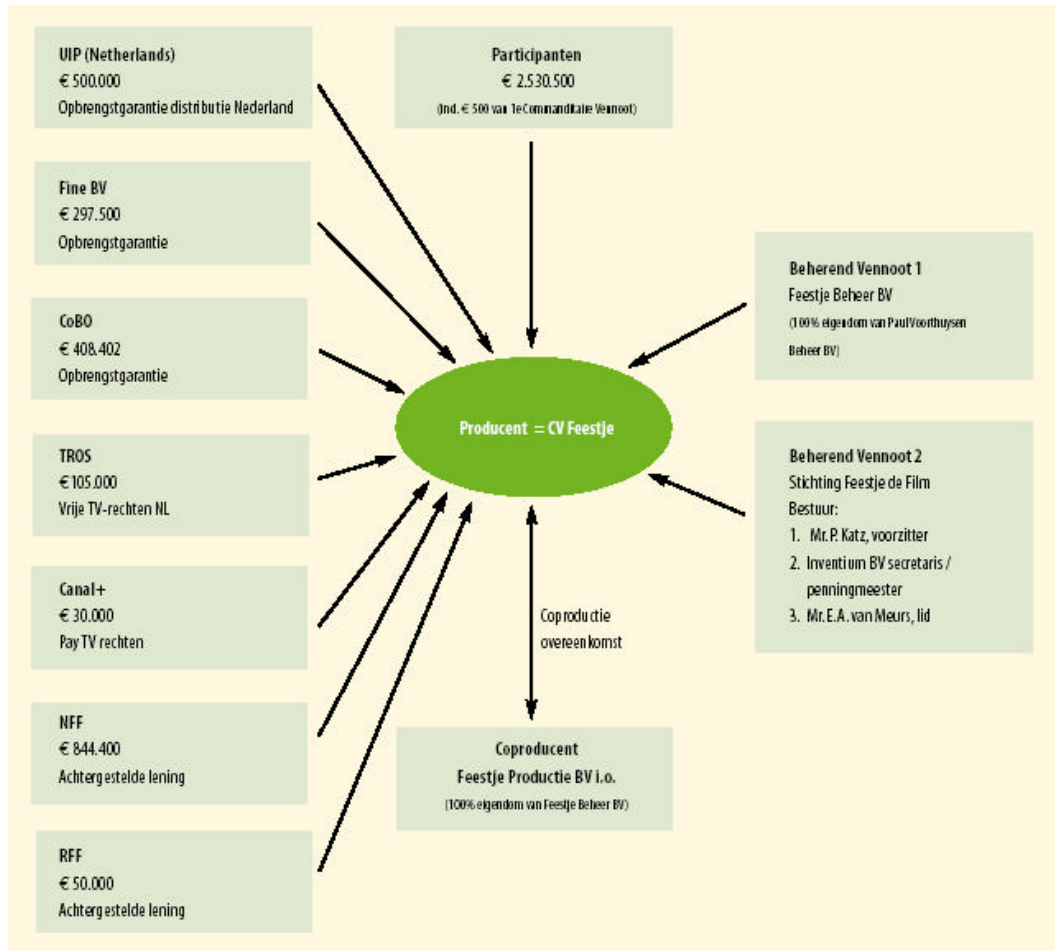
UIP (Netherlands)
€ 500.000
Opbrengstgarantie distributie Nederland

Participanten
€ 2.530.500
(incl. € 500 van 1e Commanditaire Vennoot)

Fine BV
€ 297.500
Opbrengstgarantie

Beherend Vennoot 1
Feestje Beheer BV
(100% eigendom van Paul Voorthuysen Beheer BV)

CoBO
€ 408.402
Opbrengstgarantie

Producent = CV Feestje

TROS
€ 105.000
Vrije TV-rechten NL

Beherend Vennoot 2
Stichting Feestje de Film
Bestuur:
1. Mr. P. Katz, voorzitter
2. Inventium BV secretaris / penningmeester
3. Mr. E.A. van Meurs, lid

Canal+
€ 30.000
Pay TV rechten

Coproductie overeenkomst

NFF
€ 844.400
Achtergestelde lening

Coproducent
Feestje Productie BV i.o.
(100% eigendom van Feestje Beheer BV)

RFF
€ 50.000
Achtergestelde lening